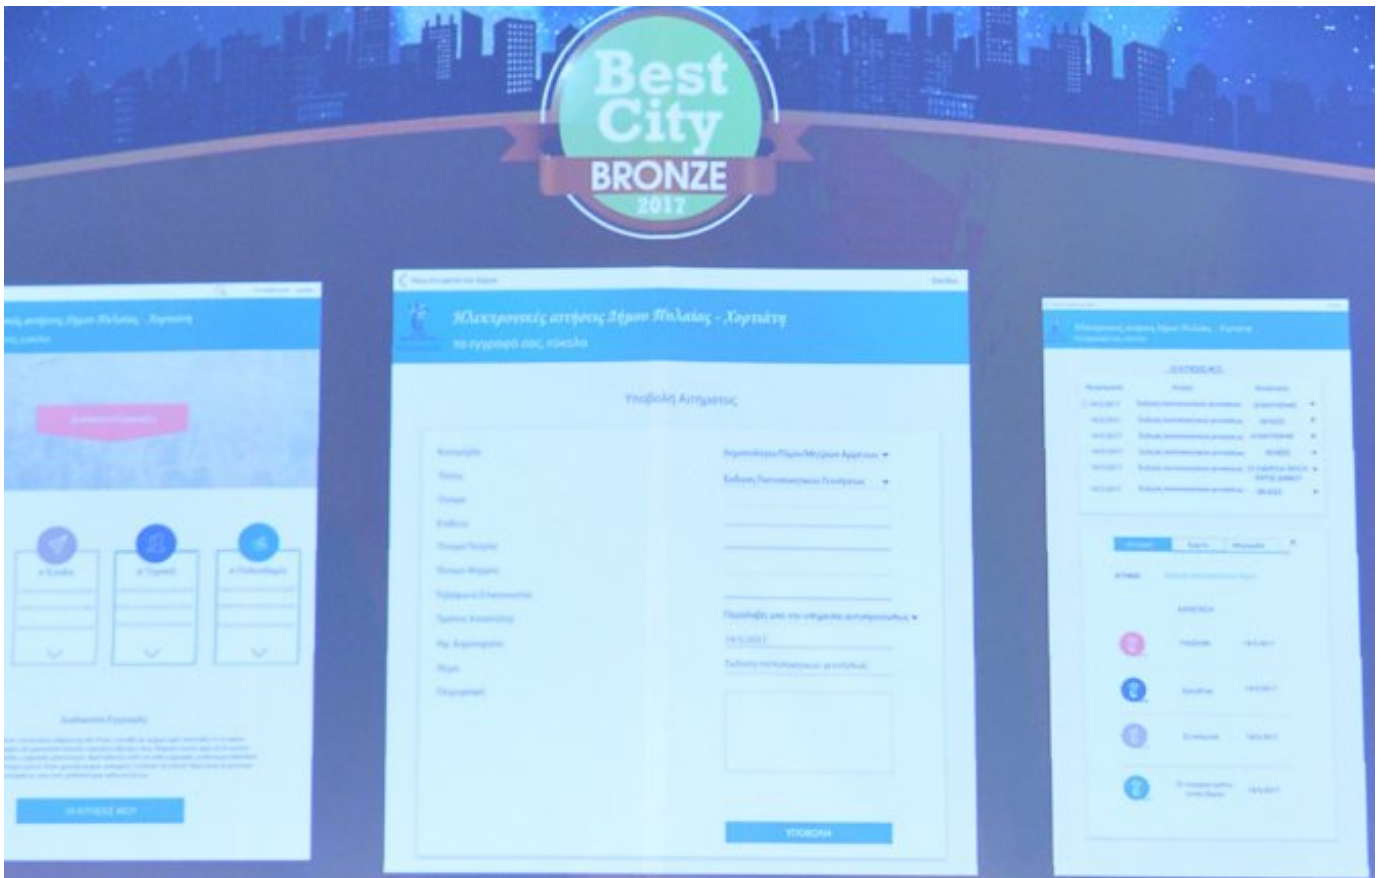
Best City
BRONZE
2017

Ηλεκτρονικές αιτήσεις Δήμου Πυλαίας - Χορτιάτη

Ηλεκτρονικές αιτήσεις Δήμου Πυλαίας - Χορτιάτη
τα έγγραφά σας, τσέπη

Υποβολή Αιτήματος

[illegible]

ΥΠΟΒΟΛΗ

Ηλεκτρονικές αιτήσεις Δήμου Πυλαίας - Χορτιάτη

ΟΙ ΑΙΤΗΣΕΙΣ ΜΟΥ